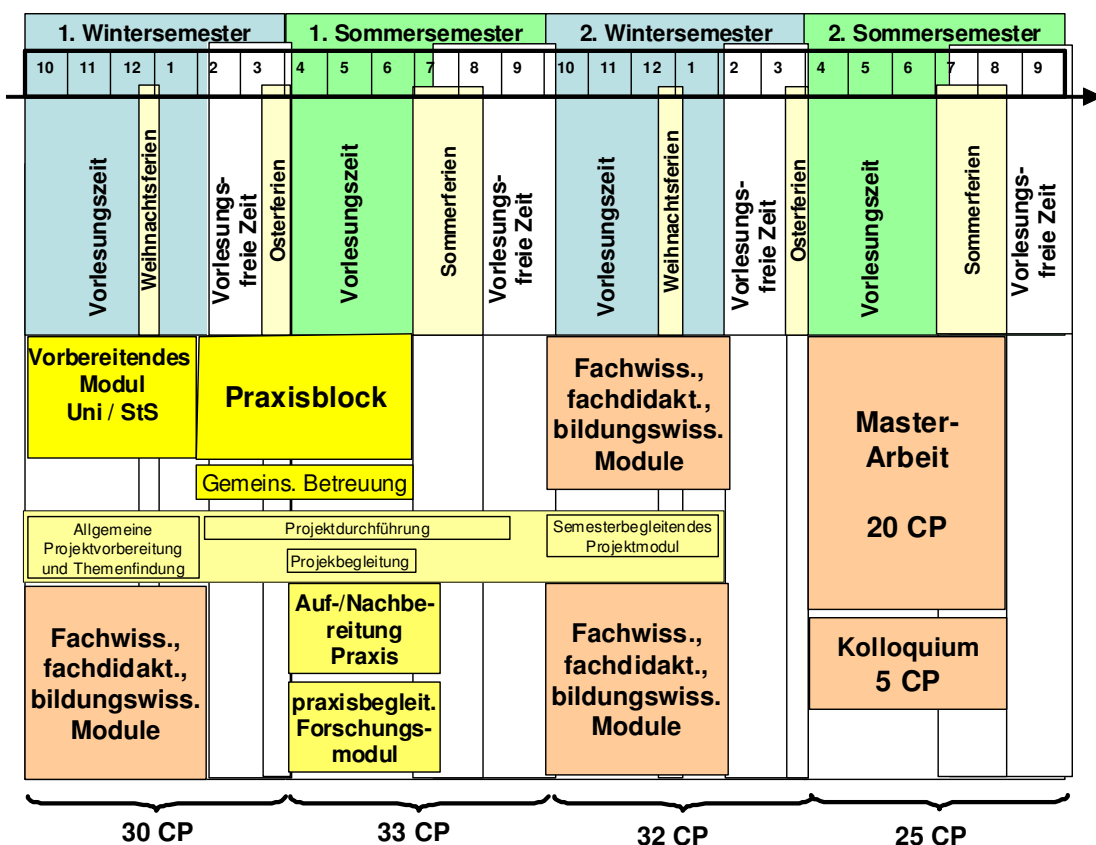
| 1. Wintersemester | 1. Sommersemester | 2. Wintersemester | 2. Sommersemester |
|---|---|---|---|
| 10 11 12 1 2 3 | 4 5 6 7 8 9 | 10 11 12 1 2 3 | 4 5 6 7 8 9 |

Vorlesungszeit
Weihnachtsferien
Vorlesungsfreie Zeit
Osterferien
Vorlesungszeit
Sommerferien
Vorlesungsfreie Zeit
Vorlesungszeit
Weihnachtsferien
Vorlesungsfreie Zeit
Osterferien
Vorlesungszeit
Sommerferien
Vorlesungsfreie Zeit

Vorbereitendes Modul Uni / StS

Praxisblock

Gemeins. Betreuung

Fachwiss., fachdidakt., bildungswiss. Module

Master-Arbeit

20 CP

Allgemeine Projektvorbereitung und Themenfindung

Projektdurchführung

Projekbegleitung

Semesterbegleitendes Projektmodul

Fachwiss., fachdidakt., bildungswiss. Module

Auf-/Nachbereitung Praxis

praxisbegleit. Forschungsmodul

Fachwiss., fachdidakt., bildungswiss. Module

Kolloquium 5 CP

30 CP

33 CP

32 CP

25 CP